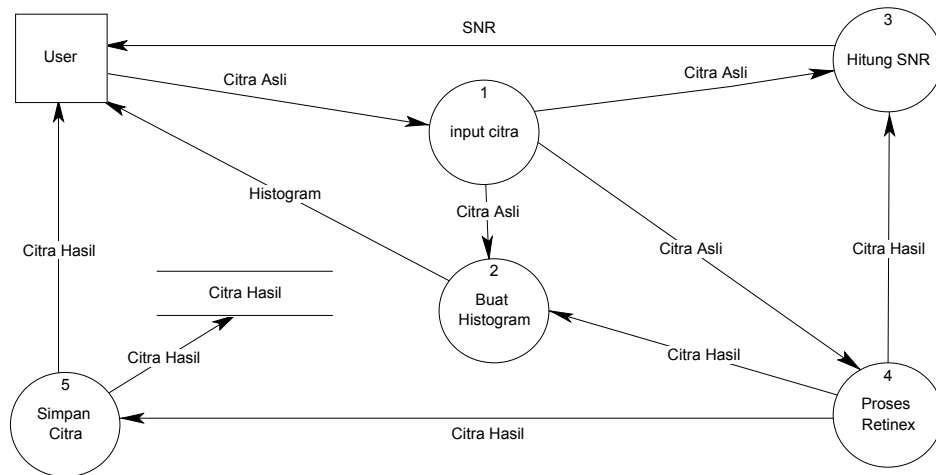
User

SNR

3
Hitung SNR

Citra Asli

Citra Asli

1
input citra

Histogram

Citra Asli

Citra Asli

Citra Hasil

Citra Hasil

Citra Hasil

2
Buat Histogram

Citra Hasil

Citra Hasil

5
Simpan Citra

Citra Hasil

4
Proses Retinex